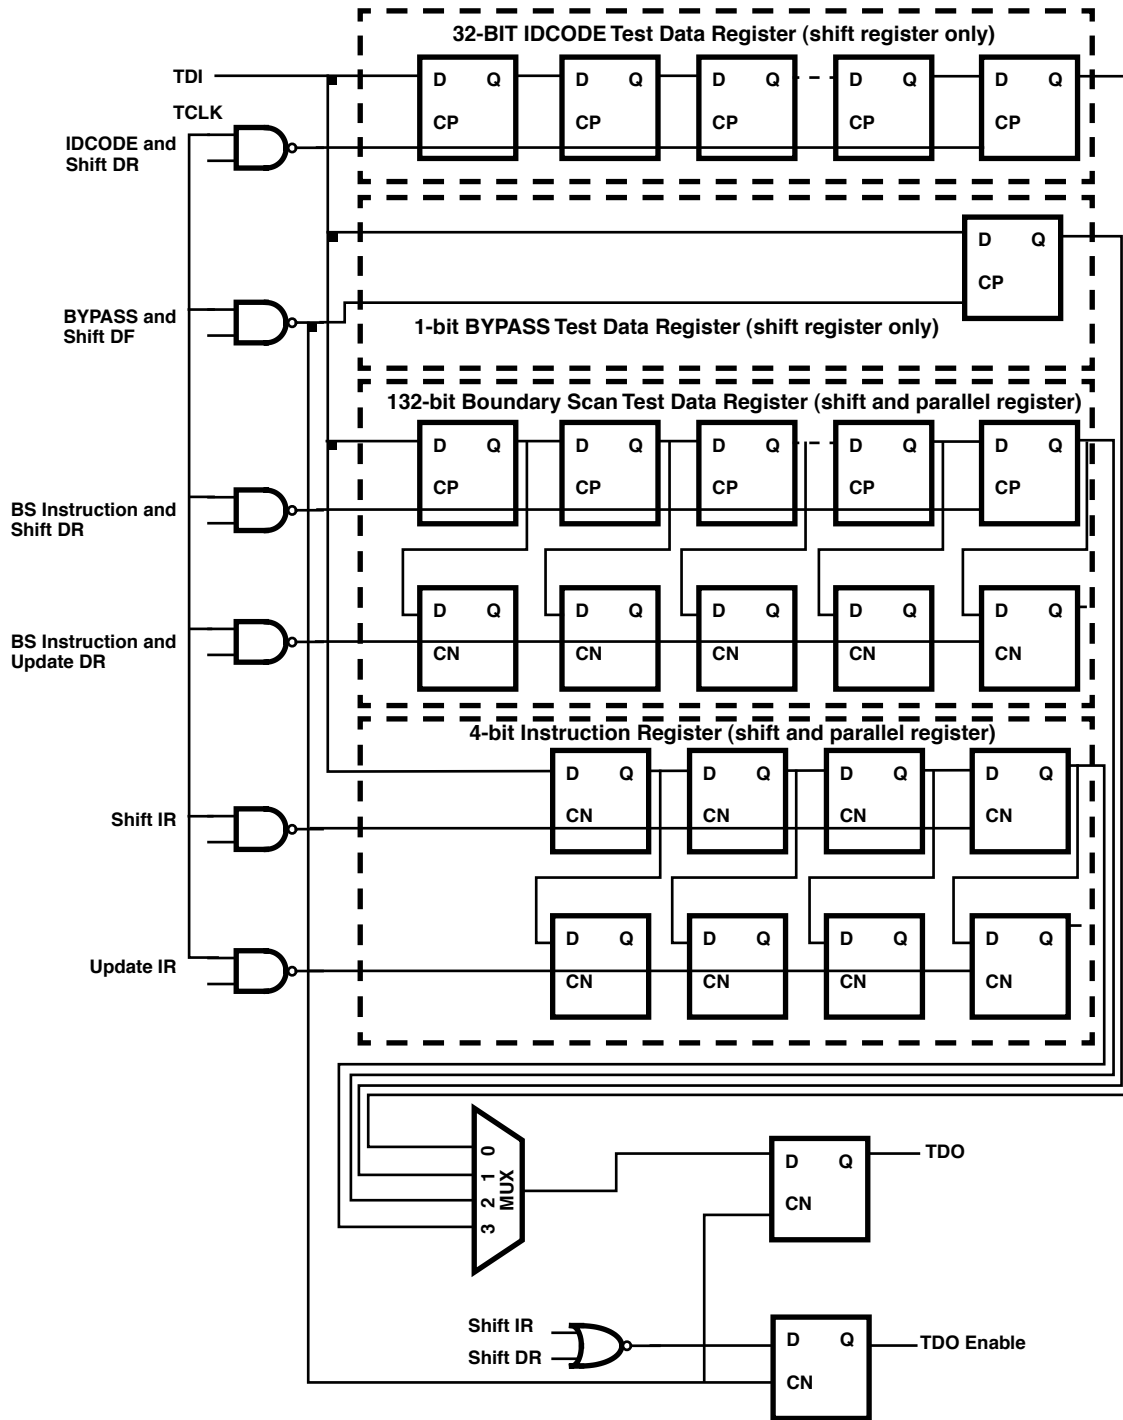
32-BIT IDCODE Test Data Register (shift register only)

TDI

TCLK

IDCODE and Shift DR

D Q CP

D Q CP

D Q CP

D Q CP

D Q CP

D Q CP

BYPASS and Shift DF

1-bit BYPASS Test Data Register (shift register only)

132-bit Boundary Scan Test Data Register (shift and parallel register)

D Q CP

D Q CP

D Q CP

D Q CP

D Q CP

BS Instruction and Shift DR

D Q CN

D Q CN

D Q CN

D Q CN

D Q CN

BS Instruction and Update DR

4-bit Instruction Register (shift and parallel register)

D Q CN

D Q CN

D Q CN

D Q CN

Shift IR

D Q CN

D Q CN

D Q CN

D Q CN

Update IR

0 1 2 3 MUX

D Q CN

TDO

Shift IR

Shift DR

D Q CN

TDO Enable